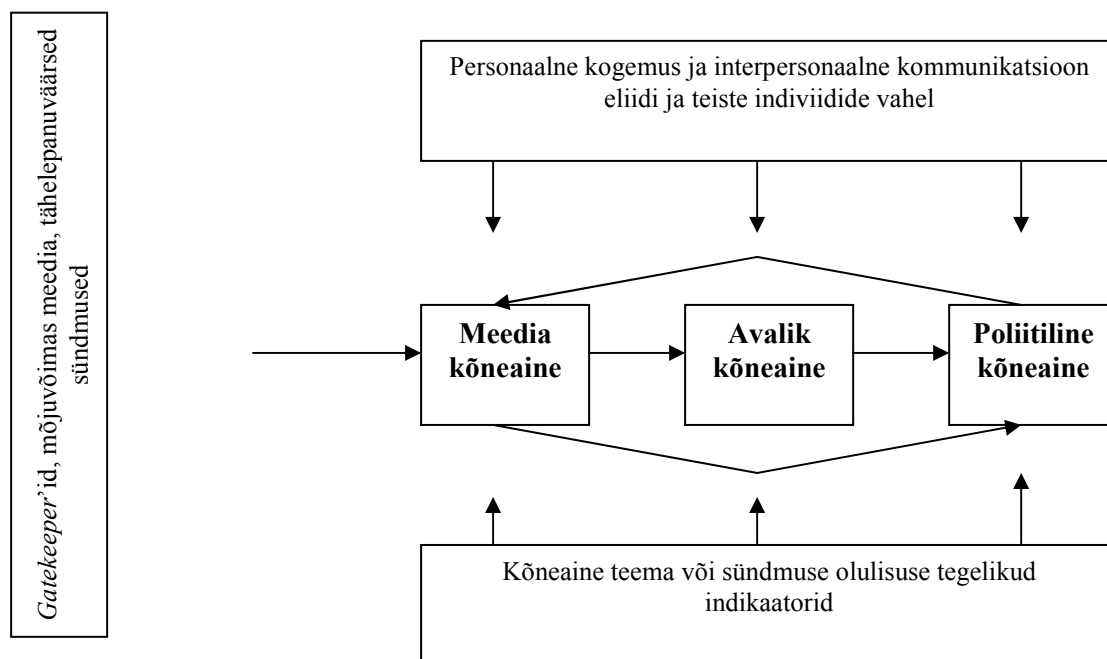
Gatekeeper'id, mõjuvõimas meedia, tähelepanuväärsed sündmused

Personaalne kogemus ja interpersonaalne kommunikatsioon eliidi ja teiste indiviidide vahel

Meedia kõneaine

Avalik kõneaine

Poliitiline kõneaine

Kõneaine teema või sündmuse olulisuse tegelikud indikaatorid